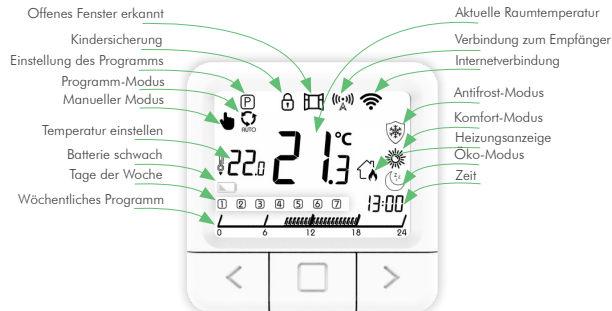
Offenes Fenster erkannt
Kindersicherung
Einstellung des Programms
Programm-Modus
Manueller Modus
Temperatur einstellen
Batterie schwach
Tage der Woche
Wöchentliches Programm
Aktuelle Raumtemperatur
Verbindung zum Empfänger
Internetverbindung
Antifrost-Modus
Komfort-Modus
Heizungsanzeige
Öko-Modus
Zeit

P
AUTO
22.0
21.3
°C
1 2 3 4 5 6 7
13:00
0 6 12 18 24